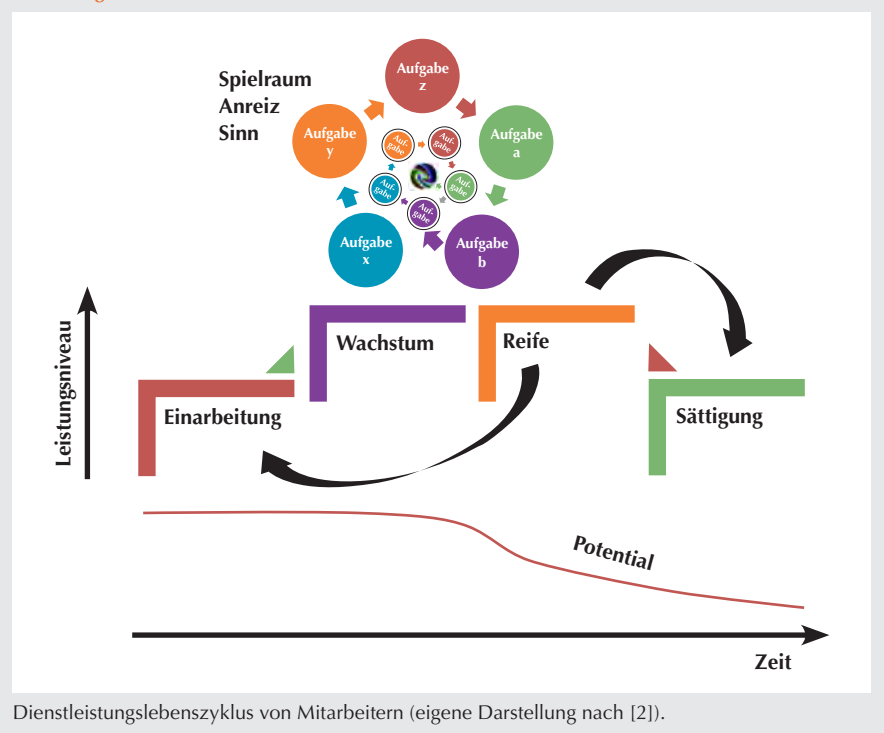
Spielraum
Anreiz
Sinn

Aufgabe z

Aufgabe y

Aufgabe a

Auf-gabe

Auf-gabe

Auf-gabe

Auf-gabe

Auf-gabe

Auf-gabe

Aufgabe x

Aufgabe b

Leistungsniveau

Wachstum

Reife

Einarbeitung

Sättigung

Potential

Zeit

Dienstleistungslebenszyklus von Mitarbeitern (eigene Darstellung nach [2]).